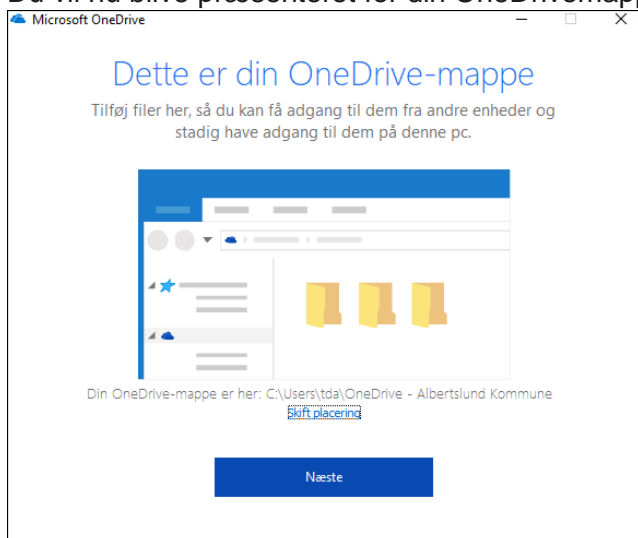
Du vil nu blive præsenteret for din OneDrivemappe

Microsoft OneDrive

Dette er din OneDrive-mappe

Tilføj filer her, så du kan få adgang til dem fra andre enheder og stadig have adgang til dem på denne pc.

Din OneDrive-mappe er her: C:\Users\tda\OneDrive - Albertslund Kommune

Skift placering

Næste